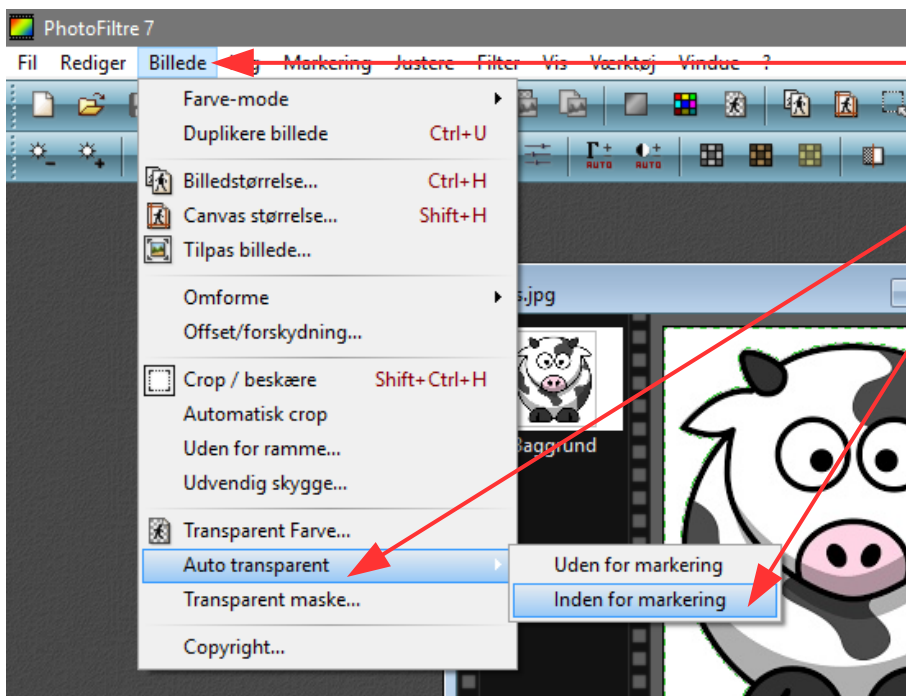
PhotoFiltre 7

Fil Rediger Billede Lag Markering Justere Filter Vis Værktøj Vindue ?

Farve-mode
Duplikere billede Ctrl+U
Billedstørrelse... Ctrl+H
Canvas størrelse... Shift+H
Tilpas billede...
Omforme
Offset/forskydning...
Crop / beskære Shift+Ctrl+H
Automatisk crop
Uden for ramme...
Udvendig skygge...
Transparent Farve...
Auto transparent
Transparent maske...
Copyright...

Uden for markering
Inden for markering

s.jpg
Baggrund

AUTO AUTO